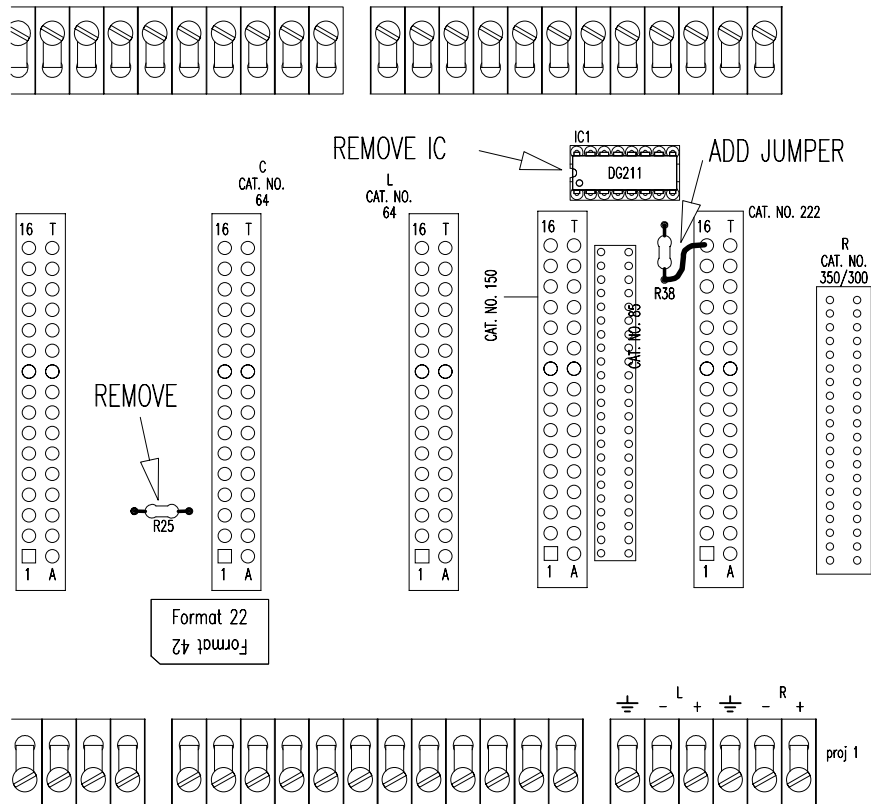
REMOVE IC

IC1
DG211

ADD JUMPER

C
CAT. NO.
64

L
CAT. NO.
64

CAT. NO. 222

R
CAT. NO.
350/300

16 T

16 T

16 T

16 T

16 T

CAT. NO. 150

CAT. NO. 55

R38

REMOVE

R25

1 A

1 A

1 A

1 A

1 A

Format 22
Format 42

L
− +

R
− +

proj 1